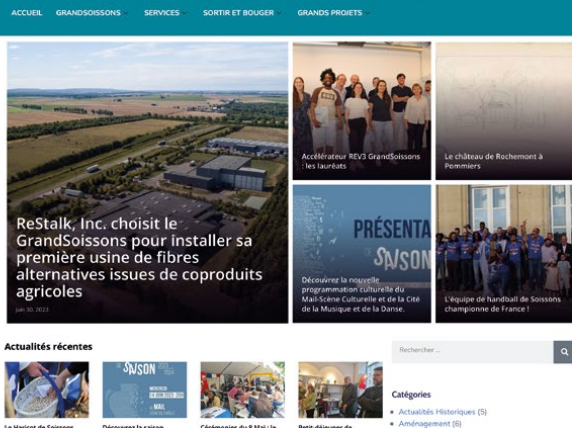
ACCUEIL GRANDSOISSONS SERVICES SORTIR ET BOUGER GRANDS PROJETS

ReStalk, Inc. choisit le GrandSoissons pour installer sa première usine de fibres alternatives issues de coproduits agricoles

juin 30, 2023

Accélérateur REV3 GrandSoissons : les lauréats

Le château de Rochemont à Pommiers

PRÉSENTA
SAISON

Découvrez la nouvelle programmation culturelle du Mail-Scène Culturelle et de la Cité de la Musique et de la Danse.

L'équipe de handball de Soissons championne de France !

Actualités récentes

Le Haricot de Soissons

SAISON

Découvrez la saison

Cérémonies du 8 Mai à

Petit déjeuner de

Rechercher ...

Catégories

Actualités Historiques (5)

Aménagement (6)